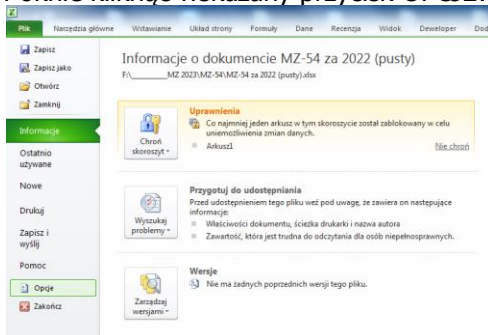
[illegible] kliknąć wskazany przycisk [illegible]

Plik | Narzędzia główne | Wstawianie | Układ strony | Formuły | Dane | Recenzja | Widok | Deweloper | Dod

Zapisz
Zapisz jako
Otwórz
Zamknij
Informacje
Ostatnio używane
Nowe
Drukuj
Zapisz i wyślij
Pomoc
Opcje
Zakończ

Informacje o dokumencie MZ-54 za 2022 (pusty)
F:\_______MZ 2023\MZ-54\MZ-54 za 2022 (pusty).xlsx

Chroń skoroszyt
Uprawnienia
Co najmniej jeden arkusz w tym skoroszycie został zablokowany w celu uniemożliwienia zmian danych.
Arkusz1
Nie chroń

Wyszukaj problemy
Przygotuj do udostępniania
Przed udostępnieniem tego pliku weź pod uwagę, że zawiera on następujące informacje:
Właściwości dokumentu, ścieżka drukarki i nazwa autora
Zawartość, która jest trudna do odczytania dla osób niepełnosprawnych.

Zarządzaj wersjami
Wersje
Nie ma żadnych poprzednich wersji tego pliku.